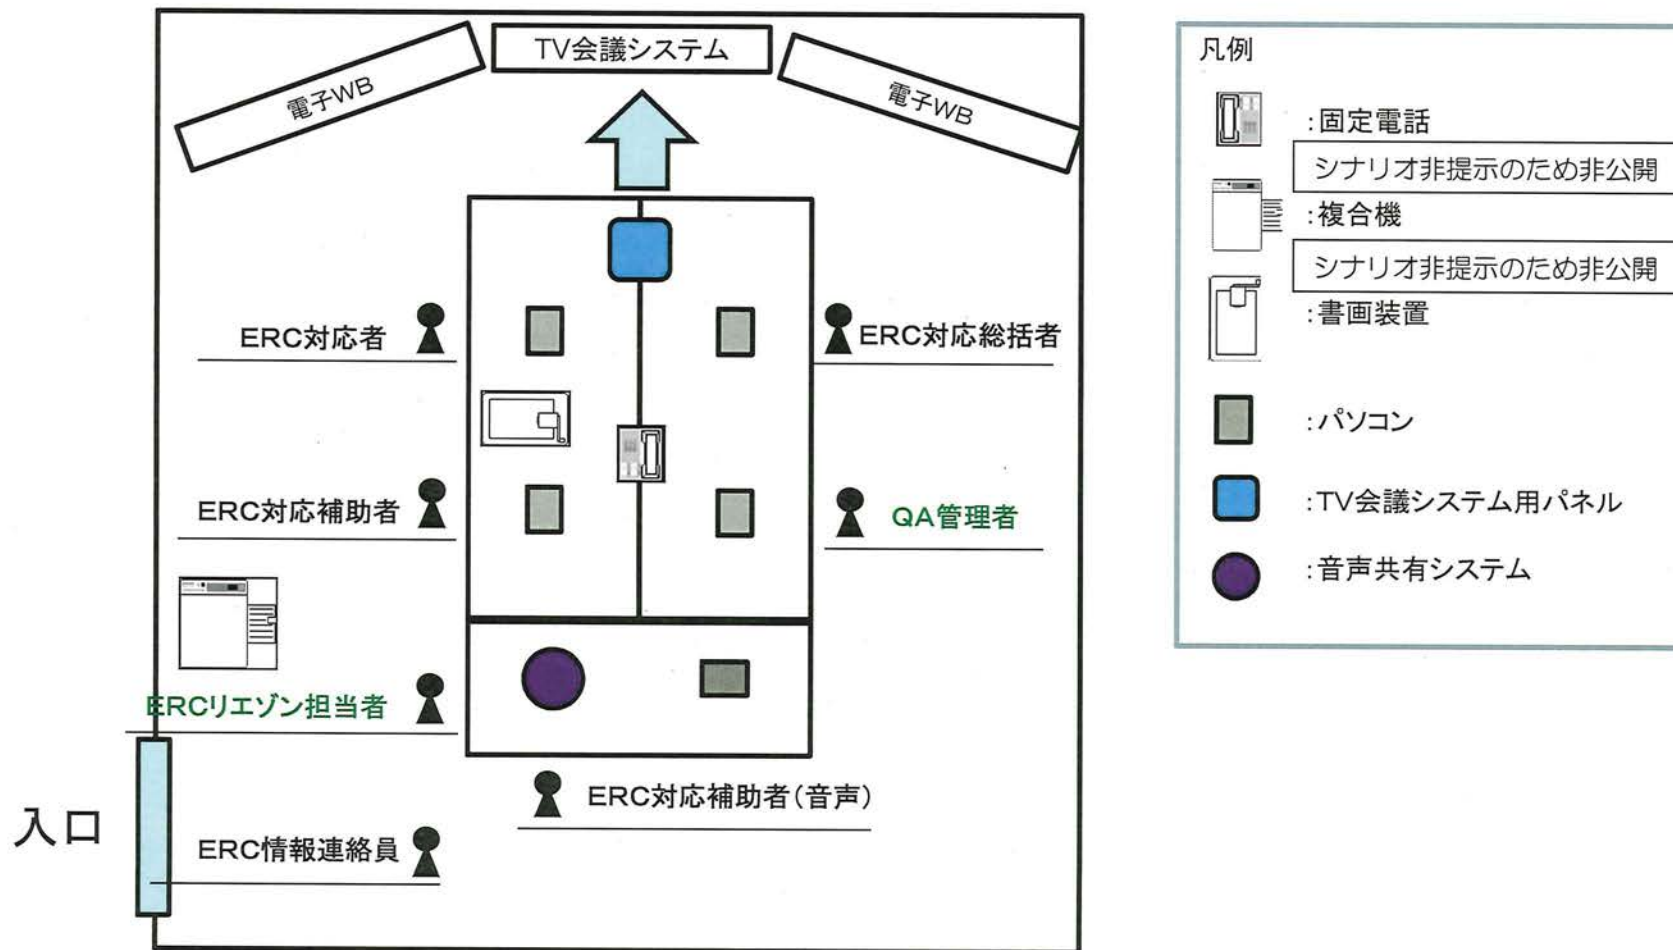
TV会議システム

電子WB

電子WB

ERC対応者

ERC対応総括者

ERC対応補助者

QA管理者

ERCリエゾン担当者

ERC対応補助者(音声)

入口

ERC情報連絡員

凡例

:固定電話

シナリオ非提示のため非公開

:複合機

シナリオ非提示のため非公開

:書画装置

:パソコン

:TV会議システム用パネル

:音声共有システム